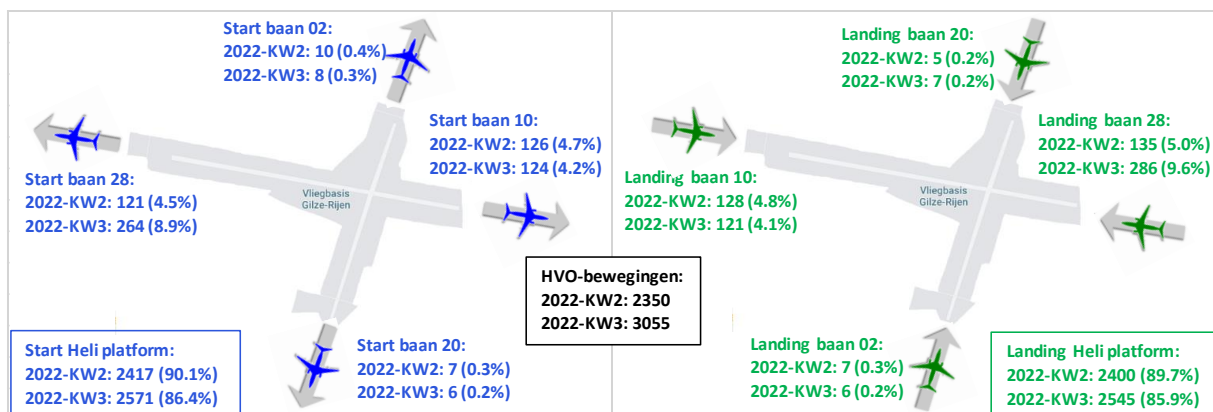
Start baan 02:
2022-KW2: 10 (0.4%)
2022-KW3: 8 (0.3%)

Start baan 10:
2022-KW2: 126 (4.7%)
2022-KW3: 124 (4.2%)

Start baan 28:
2022-KW2: 121 (4.5%)
2022-KW3: 264 (8.9%)

Vliegbasis Gilze-Rijen

Start Heli platform:
2022-KW2: 2417 (90.1%)
2022-KW3: 2571 (86.4%)

Start baan 20:
2022-KW2: 7 (0.3%)
2022-KW3: 6 (0.2%)

HVO-bewegingen:
2022-KW2: 2350
2022-KW3: 3055

Landing baan 20:
2022-KW2: 5 (0.2%)
2022-KW3: 7 (0.2%)

Landing baan 28:
2022-KW2: 135 (5.0%)
2022-KW3: 286 (9.6%)

Landing baan 10:
2022-KW2: 128 (4.8%)
2022-KW3: 121 (4.1%)

Vliegbasis Gilze-Rijen

Landing baan 02:
2022-KW2: 7 (0.3%)
2022-KW3: 6 (0.2%)

Landing Heli platform:
2022-KW2: 2400 (89.7%)
2022-KW3: 2545 (85.9%)